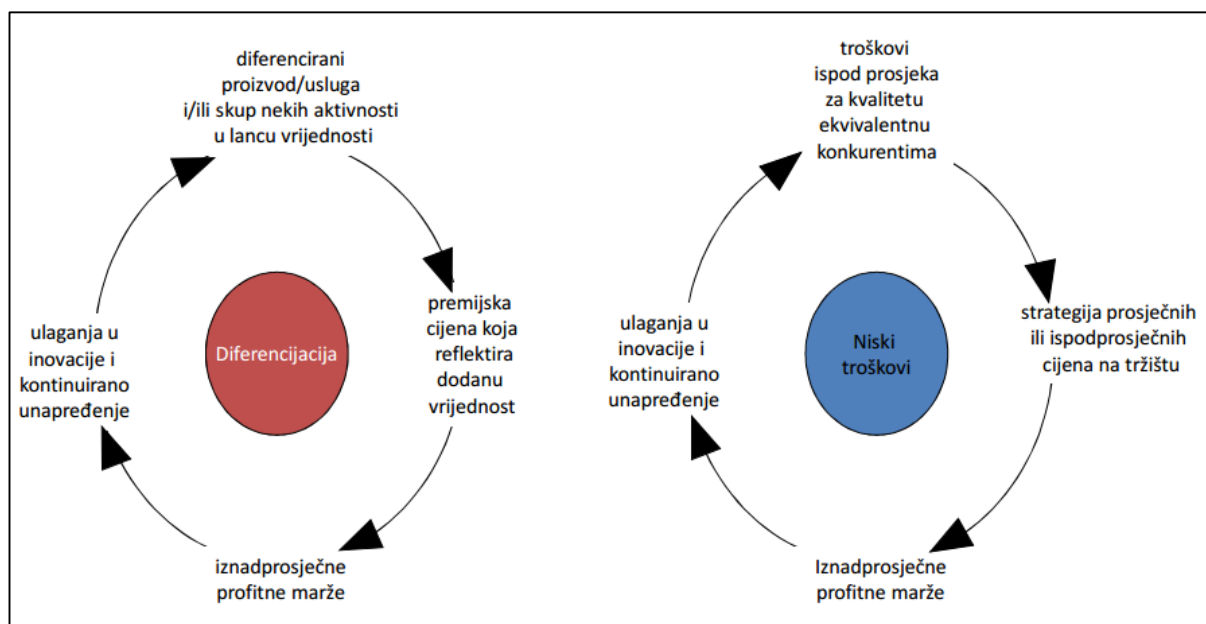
diferencirani proizvod/usluga i/ili skup nekih aktivnosti u lancu vrijednosti

premijska cijena koja reflektira dodanu vrijednost

iznadprosječne profitne marže

ulaganja u inovacije i kontinuirano unapređenje

Diferencijacija

troškovi ispod prosjeka za kvalitetu ekvivalentnu konkurentima

strategija prosječnih ili ispodprosječnih cijena na tržištu

Iznadprosječne profitne marže

ulaganja u inovacije i kontinuirano unapređenje

Niski troškovi